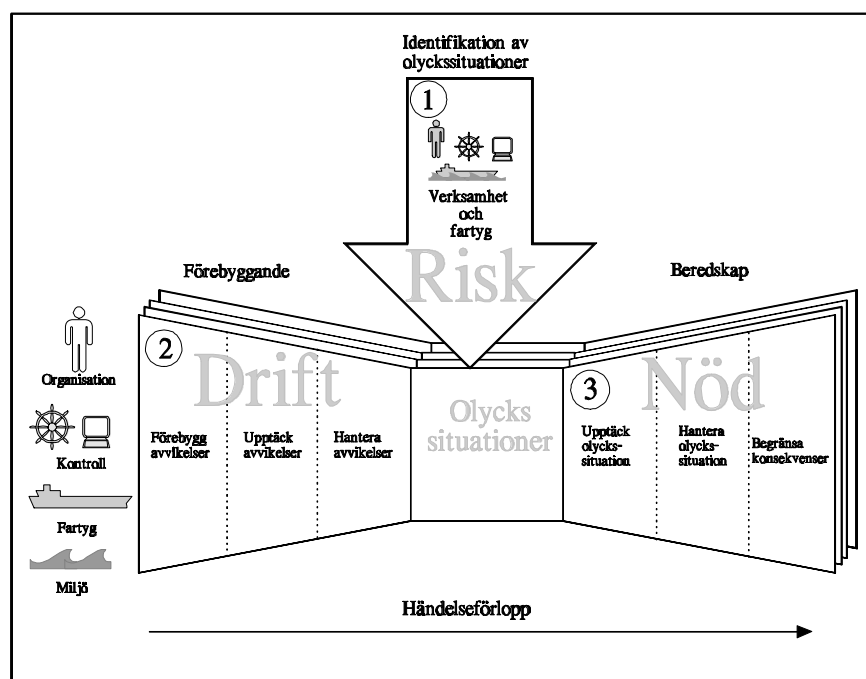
Identifikation av olyckssituationer

1

Verksamhet och fartyg

Risk

Förebyggande

Beredskap

2

Drift

Organisation

Kontroll

Fartyg

Miljö

Förebygg avvikelser

Upptäck avvikelser

Hantera avvikelser

Olycks situationer

3

Nöd

Upptäck olycks-situation

Hantera olycks-situation

Begränsa konsekvenser

Händelseförlopp